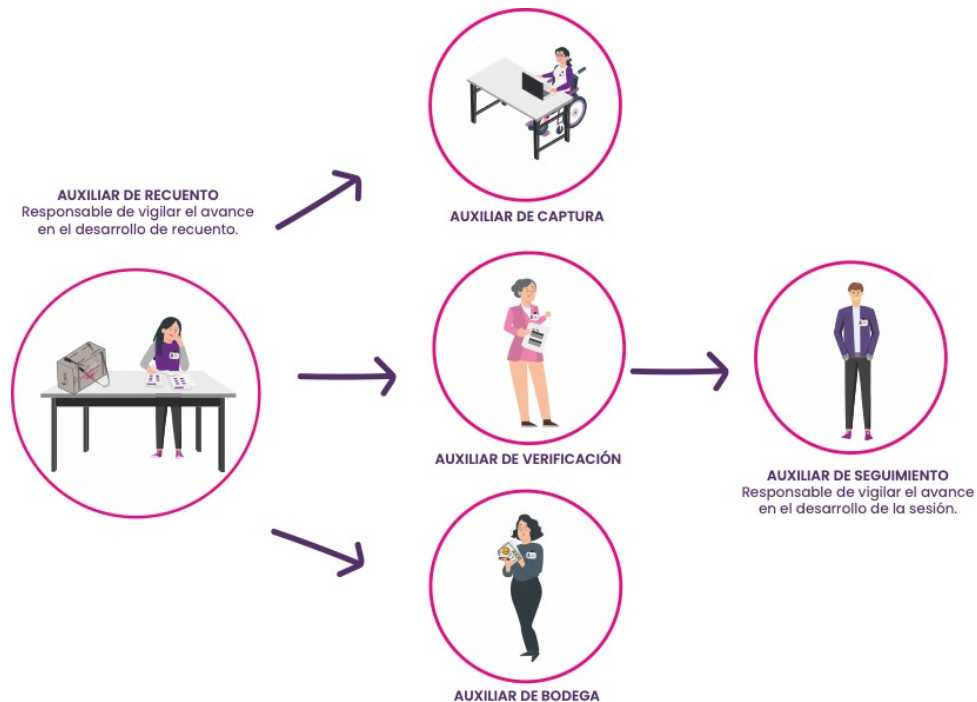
AUXILIAR DE RECUENTO
Responsable de vigilar el avance en el desarrollo de recuento.

AUXILIAR DE CAPTURA

AUXILIAR DE VERIFICACIÓN

AUXILIAR DE SEGUIMIENTO
Responsable de vigilar el avance en el desarrollo de la sesión.

AUXILIAR DE BODEGA